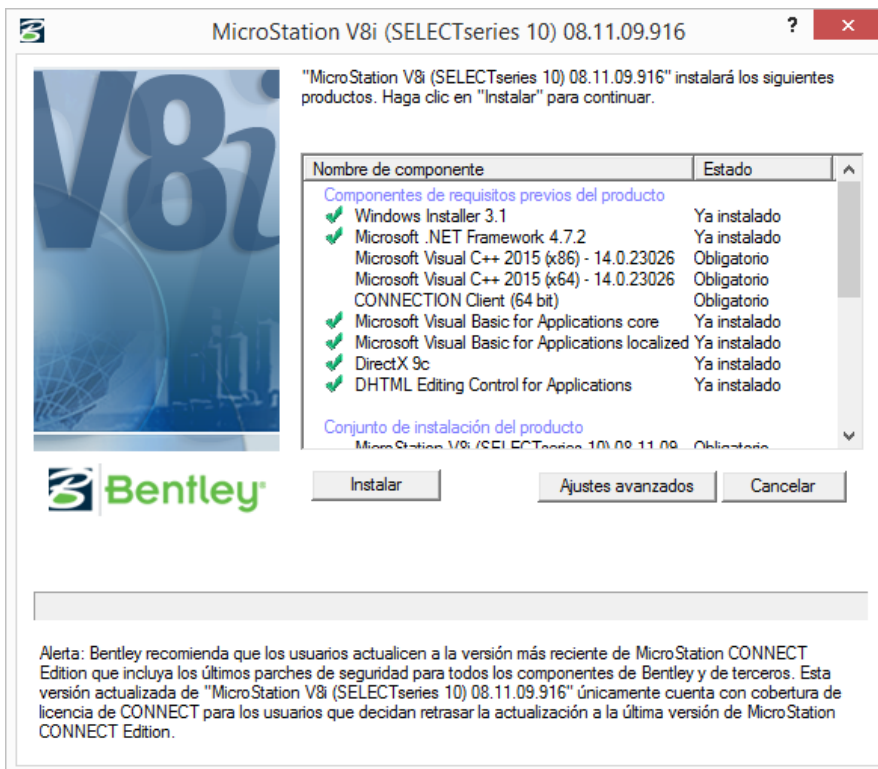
MicroStation V8i (SELECTseries 10) 08.11.09.916

?

×

V8i

"MicroStation V8i (SELECTseries 10) 08.11.09.916" instalará los siguientes productos. Haga clic en "Instalar" para continuar.

| Nombre de componente | Estado |
|---|---|
| Componentes de requisitos previos del producto | |
| Windows Installer 3.1 | Ya instalado |
| Microsoft .NET Framework 4.7.2 | Ya instalado |
| Microsoft Visual C++ 2015 (x86) - 14.0.23026 | Obligatorio |
| Microsoft Visual C++ 2015 (x64) - 14.0.23026 | Obligatorio |
| CONNECTION Client (64 bit) | Obligatorio |
| Microsoft Visual Basic for Applications core | Ya instalado |
| Microsoft Visual Basic for Applications localized | Ya instalado |
| DirectX 9c | Ya instalado |
| DHTML Editing Control for Applications | Ya instalado |
| Conjunto de instalación del producto | |
| MicroStation V8i (SELECTseries 10) 08.11.09 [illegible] | Obligatorio |

Bentley

Instalar

Ajustes avanzados

Cancelar

Alerta: Bentley recomienda que los usuarios actualicen a la versión más reciente de MicroStation CONNECT Edition que incluya los últimos parches de seguridad para todos los componentes de Bentley y de terceros. Esta versión actualizada de "MicroStation V8i (SELECTseries 10) 08.11.09.916" únicamente cuenta con cobertura de licencia de CONNECT para los usuarios que decidan retrasar la actualización a la última versión de MicroStation CONNECT Edition.